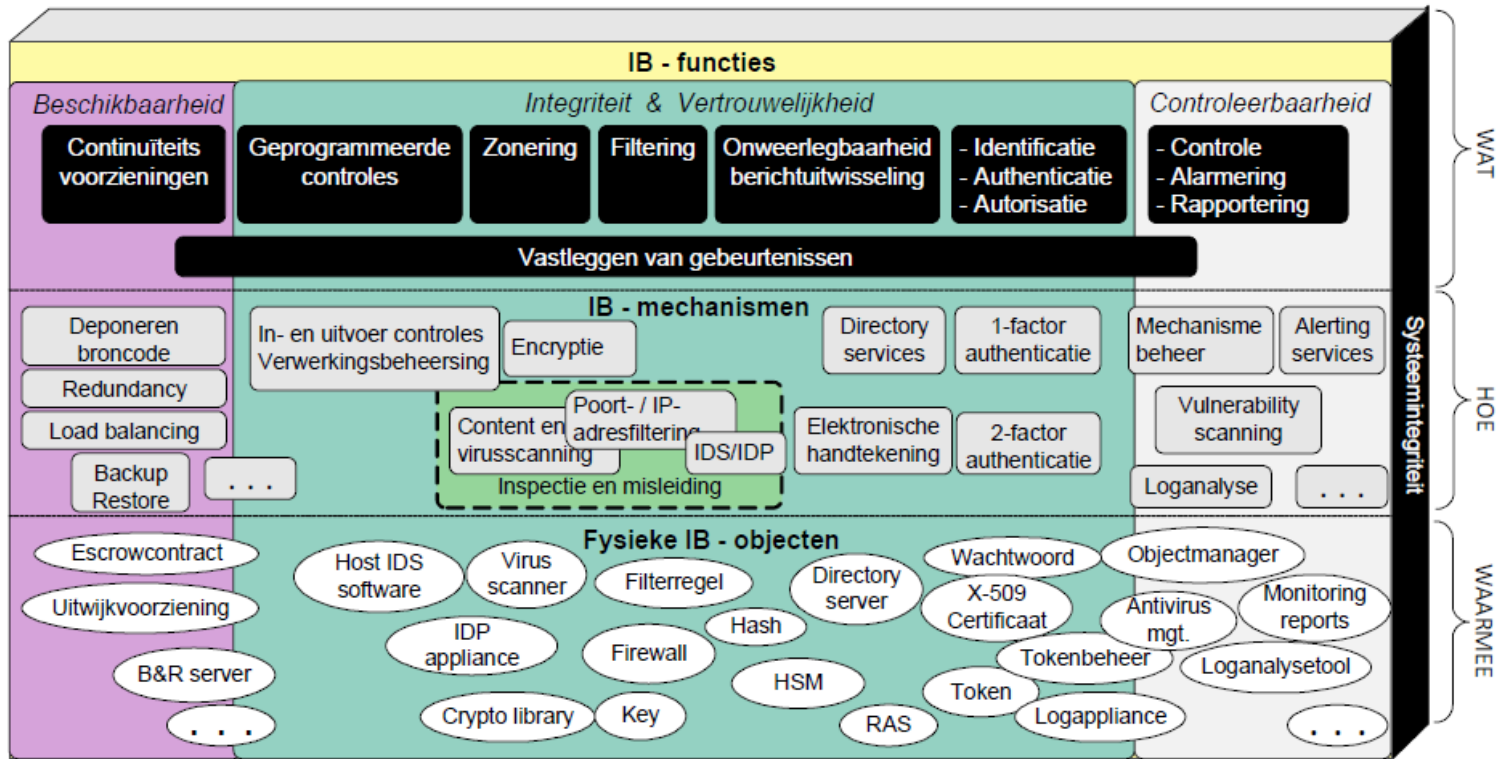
IB - functies

Beschikbaarheid

Integriteit & Vertrouwelijkheid

Controleerbaarheid

Continuïteits voorzieningen

Geprogrammeerde controles

Zonering

Filtering

Onweerlegbaarheid berichtuitwisseling

- Identificatie
- Authenticatie
- Autorisatie

- Controle
- Alarmering
- Rapportering

Vastleggen van gebeurtenissen

WAT

IB - mechanismen

Deponeren broncode

Redundancy

Load balancing

Backup Restore

. . .

In- en uitvoer controles Verwerkingsbeheersing

Encryptie

Content en virusscanning

Poort- / IP-adresfiltering

IDS/IDP

Inspectie en misleiding

Directory services

1-factor authenticatie

Elektronische handtekening

2-factor authenticatie

Mechanisme beheer

Alerting services

Vulnerability scanning

Loganalyse

. . .

HOE

Systeemintegriteit

Fysieke IB - objecten

Escrowcontract

Uitwijkvoorziening

B&R server

. . .

Host IDS software

Virus scanner

Filterregel

Directory server

Wachtwoord

X-509 Certificaat

Objectmanager

Antivirus mgt.

Monitoring reports

IDP appliance

Hash

Firewall

HSM

Tokenbeheer

Loganalysetool

Token

Crypto library

Key

RAS

Logappliance

. . .

WAARMEE